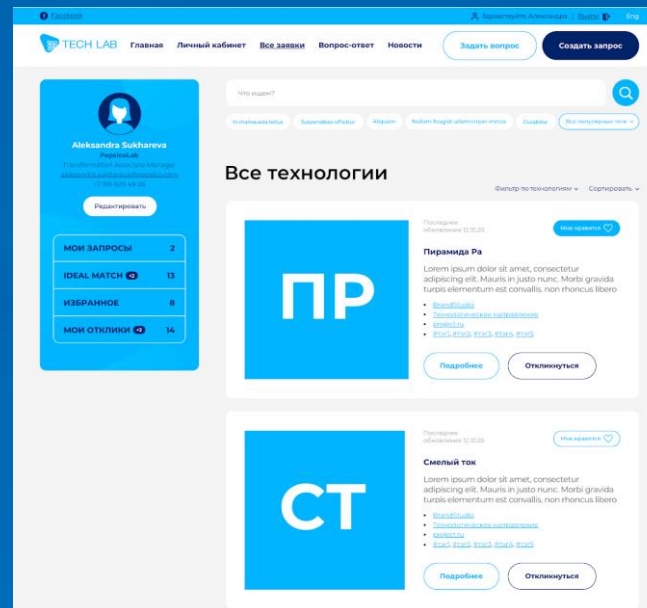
Facebook

Здравствуйте Александра | Выйти | Eng

TECH LAB Главная Личный кабинет Все заявки Вопрос-ответ Новости Задать вопрос Создать запрос

Aleksandra Sukhareva
PepsicoLab
Transformation Associate Manager
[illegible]
+7 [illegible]

Редактировать

МОИ ЗАПРОСЫ 2
IDEAL MATCH +2 13
ИЗБРАННОЕ 8
МОИ ОТКЛИКИ +4 14

Что ищем?

In malesuada tellus | Suspendisse efficitur | Aliquam | Nullam feugiat ullamcorper metus | Curabitur | Все популярные теги

Все технологии

Фильтр по технологиям | Сортировать

ПР

Последнее обновление 12.10.20

Мне нравится

Пирамида Ра

Lorem ipsum dolor sit amet, consectetur adipiscing elit. Mauris in justo nunc. Morbi gravida turpis elementum est convallis, non rhoncus libero

- BrandStudio
- Технологическое направление
- project.ru
- #тег1, #тег2, #тег3, #тег4, #тег5

Подробнее | Откликнуться

СТ

Последнее обновление 12.10.20

Мне нравится

Смелый ток

Lorem ipsum dolor sit amet, consectetur adipiscing elit. Mauris in justo nunc. Morbi gravida turpis elementum est convallis, non rhoncus libero

- BrandStudio
- Технологическое направление
- project.ru
- #тег1, #тег2, #тег3, #тег4, #тег5

Подробнее | Откликнуться